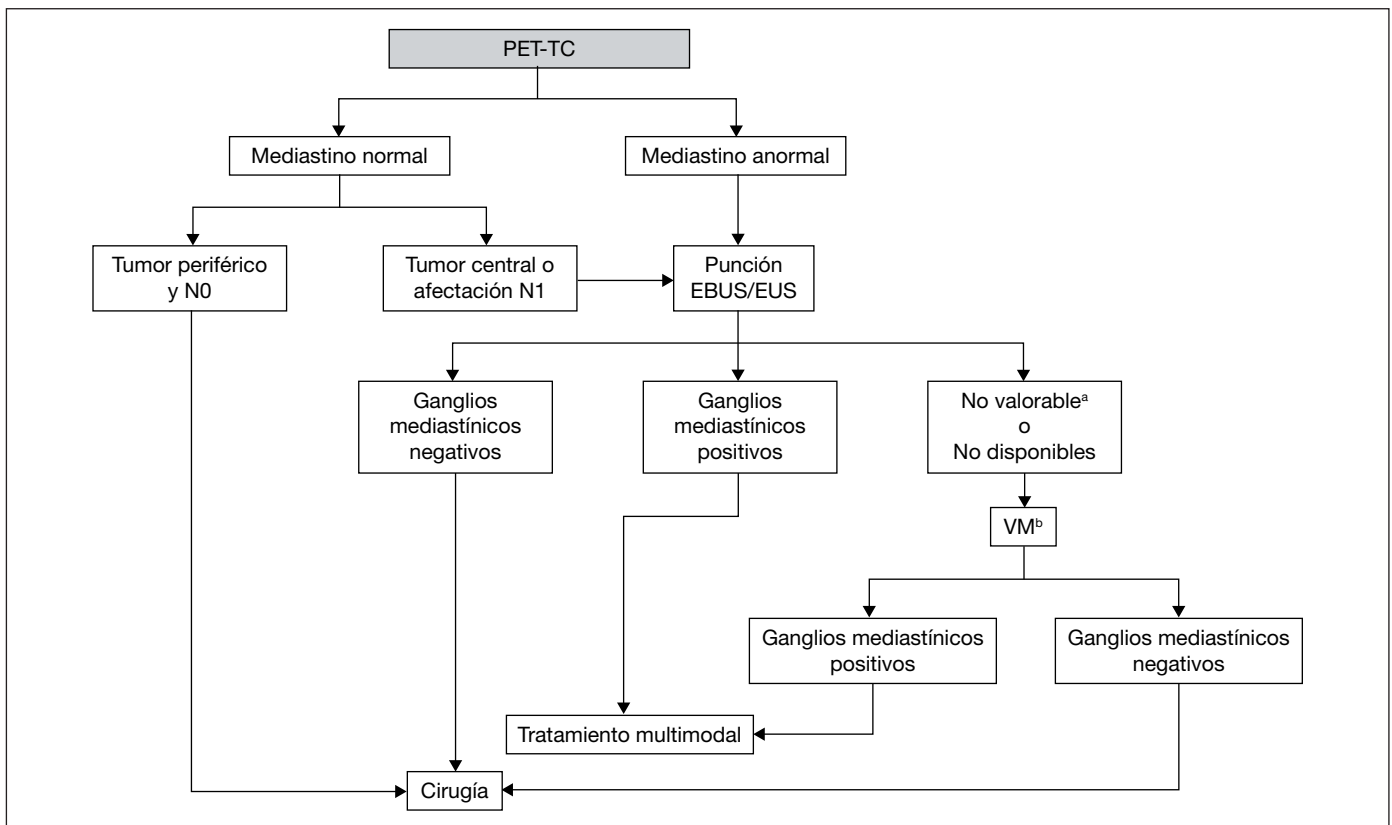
PET-TC

Mediastino normal

Mediastino anormal

Tumor periférico y N0

Tumor central o afectación N1

Punción EBUS/EUS

Ganglios mediastínicos negativos

Ganglios mediastínicos positivos

No valorable$^{a}$ o No disponibles

VM$^{b}$

Ganglios mediastínicos positivos

Ganglios mediastínicos negativos

Tratamiento multimodal

Cirugía